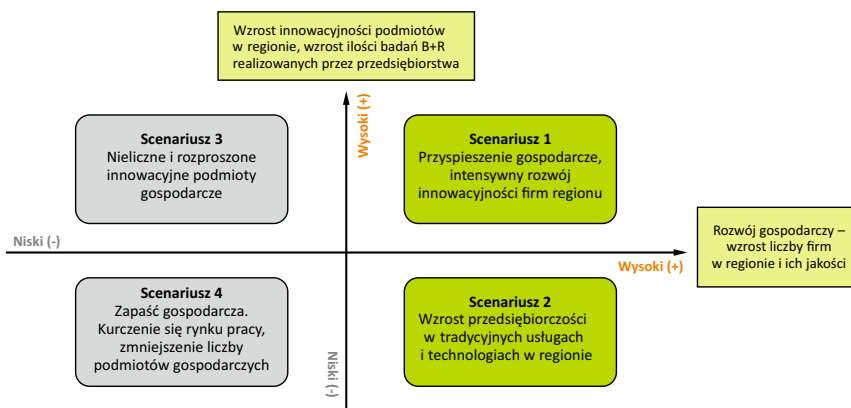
Wzrost innowacyjności podmiotów w regionie, wzrost ilości badań B+R realizowanych przez przedsiębiorstwa

Wysoki (+)

Scenariusz 3
Nieliczne i rozproszone innowacyjne podmioty gospodarcze

Scenariusz 1
Przyspieszenie gospodarcze, intensywny rozwój innowacyjności firm regionu

Niski (-)

Rozwój gospodarczy – wzrost liczby firm w regionie i ich jakości

Wysoki (+)

Scenariusz 4
Zapaść gospodarcza. Kurczenie się rynku pracy, zmniejszenie liczby podmiotów gospodarczych

Niski (-)

Scenariusz 2
Wzrost przedsiębiorczości w tradycyjnych usługach i technologiach w regionie